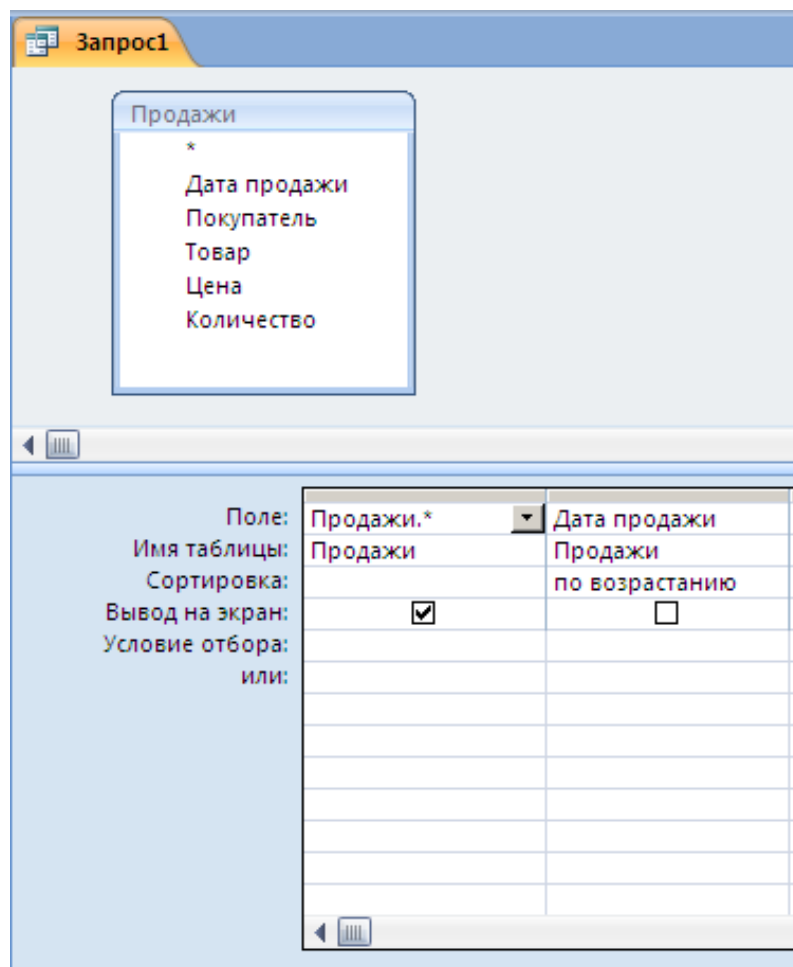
Запрос1

Продажи
*
Дата продажи
Покупатель
Товар
Цена
Количество

| | | |
|---|---|---|
| Поле: | Продажи.* | Дата продажи |
| Имя таблицы: | Продажи | Продажи |
| Сортировка: | | по возрастанию |
| Вывод на экран: | ☑ | ☐ |
| Условие отбора: | | |
| или: | | |